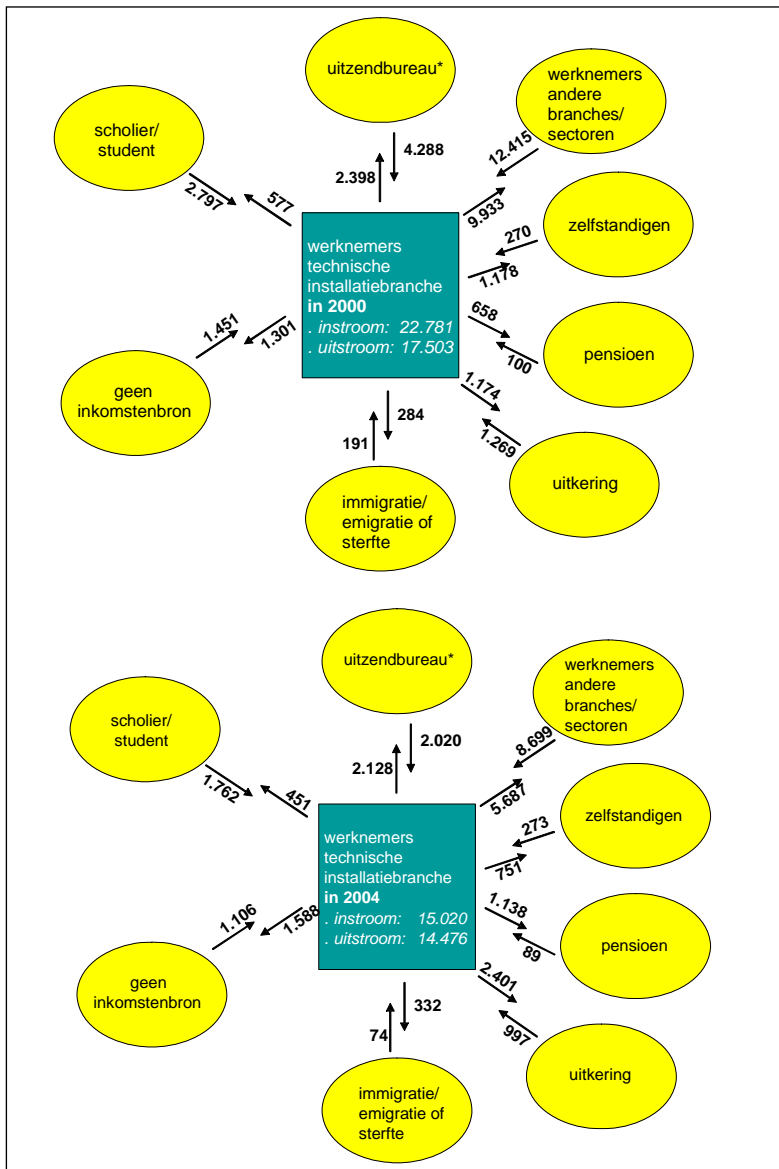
uitzendbureau*

scholier/ student

werknemers andere branches/ sectoren

4.288

2.398

2.797

577

12.415

9.933

zelfstandigen

270

1.178

werknemers technische installatiebranche in 2000
. instroom: 22.781
. uitstroom: 17.503

1.451

1.301

658

100

pensioen

geen inkomstenbron

1.174

1.269

284

191

uitkering

immigratie/ emigratie of sterfte

uitzendbureau*

werknemers andere branches/ sectoren

scholier/ student

2.020

2.128

8.699

5.687

1.762

451

zelfstandigen

273

751

werknemers technische installatiebranche in 2004
. instroom: 15.020
. uitstroom: 14.476

1.106

1.588

1.138

89

pensioen

geen inkomstenbron

2.401

997

332

74

uitkering

immigratie/ emigratie of sterfte